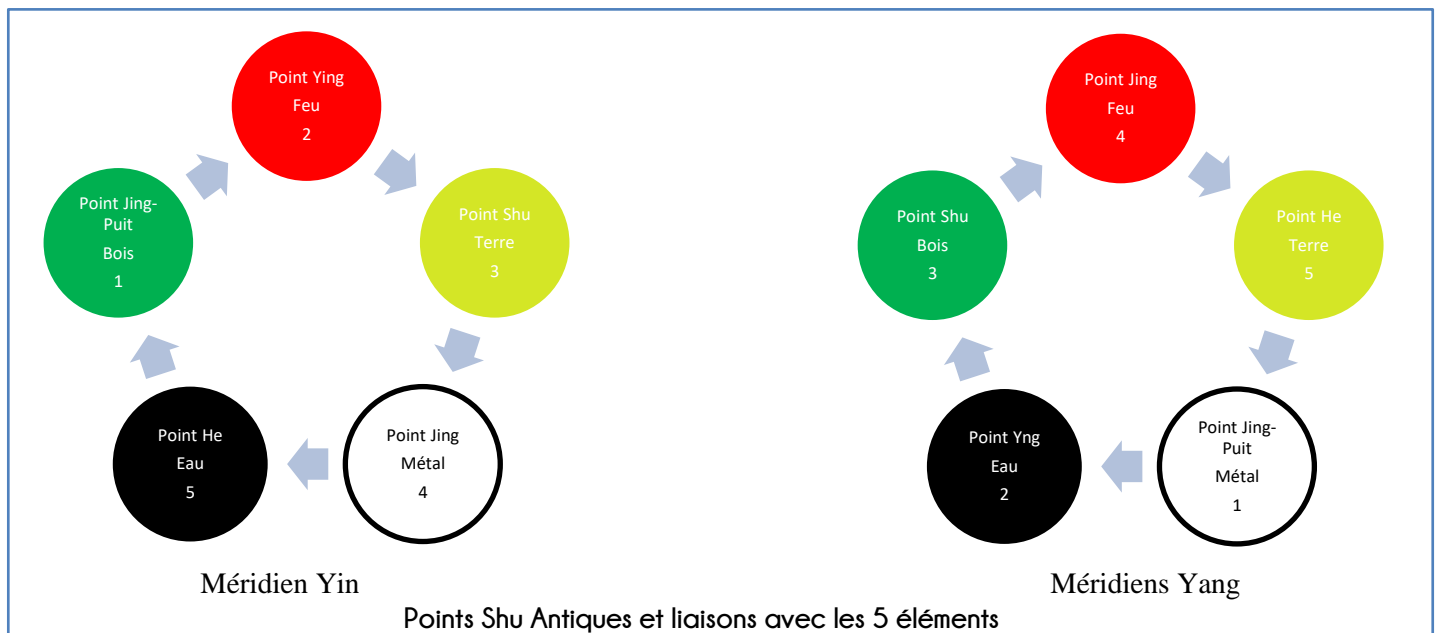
Point Ying
Feu
2

Point Shu
Terre
3

Point Jing
Métal
4

Point He
Eau
5

Point Jing-Puit
Bois
1

Point Jing
Feu
4

Point He
Terre
5

Point Jing-Puit
Métal
1

Point Yng
Eau
2

Point Shu
Bois
3

Méridien Yin

Méridiens Yang

Points Shu Antiques et liaisons avec les 5 éléments